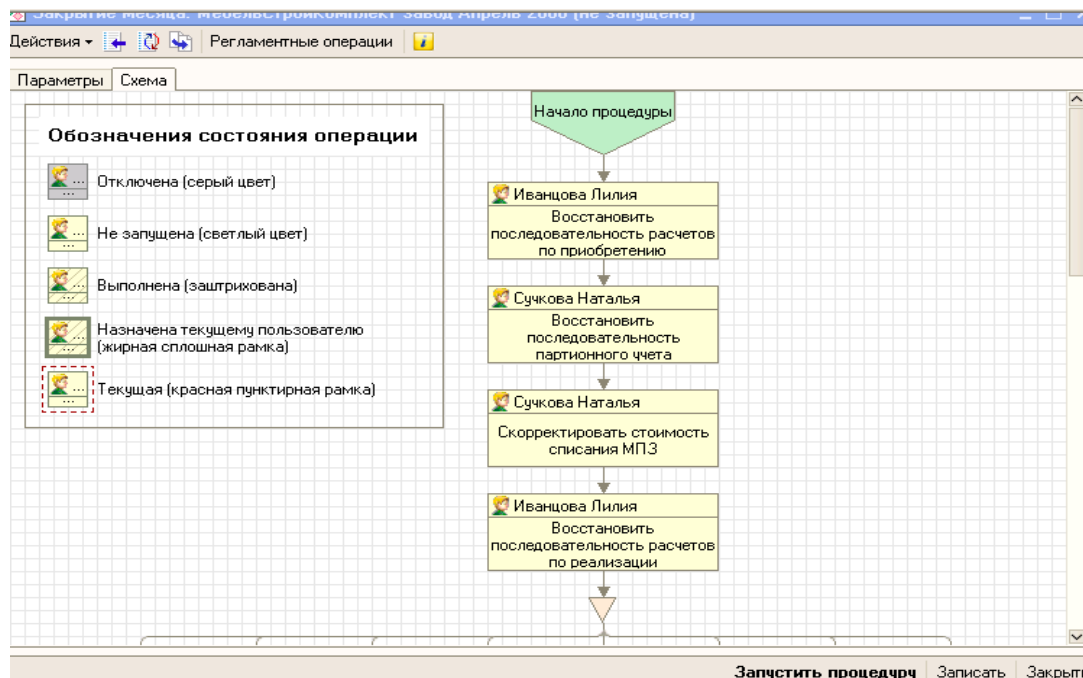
Закрытие месяца: МебельСтройКомплект Завод Апрель 2006 (не запущена)

Действия ▾ Регламентные операции

Параметры | Схема

Обозначения состояния операции

Отключена (серый цвет)

Не запущена (светлый цвет)

Выполнена (заштрихована)

Назначена текущему пользователю (жирная сплошная рамка)

Текущая (красная пунктирная рамка)

Начало процедуры

Иванцова Лилия
Восстановить последовательность расчетов по приобретению

Сучкова Наталья
Восстановить последовательность партионного учета

Сучкова Наталья
Скорректировать стоимость списания МПЗ

Иванцова Лилия
Восстановить последовательность расчетов по реализации

Запустить процедуру | Записать | Закрыть